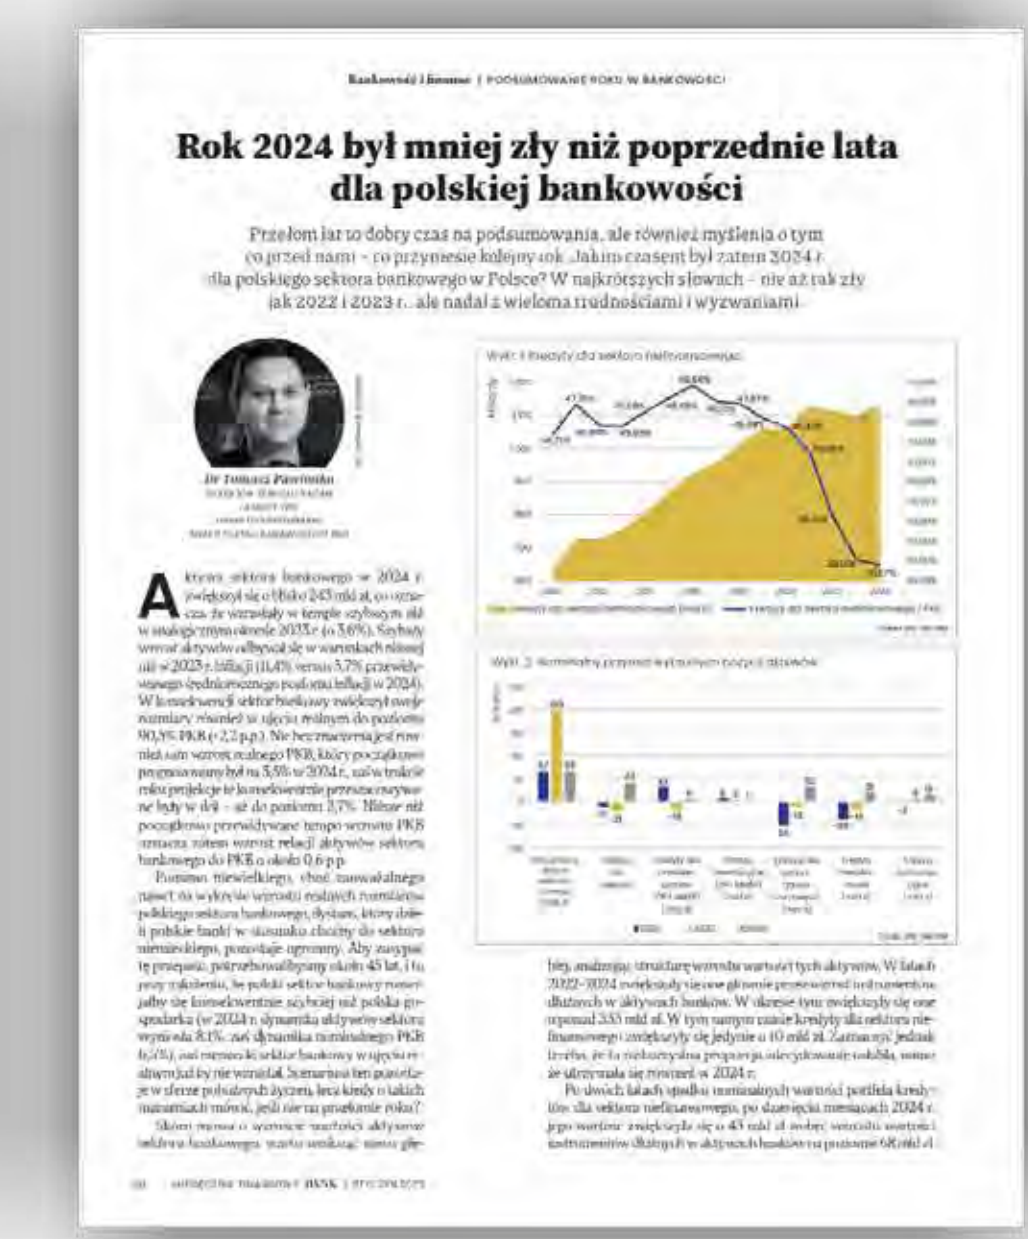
Bankowość i finanse | PODSUMOWANIE ROKU W BANKOWOŚCI

Rok 2024 był mniej zły niż poprzednie lata dla polskiej bankowości

Przełom lat to dobry czas na podsumowania, ale również myślenia o tym co przed nami – co przyniesie kolejny rok. Jakim czasem był zatem 2024 r. dla polskiego sektora bankowego w Polsce? W najkrótszych słowach – nie aż tak zły jak 2022 i 2023 r., ale nadal z wieloma trudnościami i wyzwaniami.

Dr Tomasz Pawlonka
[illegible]

Aktywa sektora bankowego w 2024 r. zwiększył się o blisko 243 mld zł, co oznacza, że wzrastały w tempie szybszym niż w analogicznym okresie 2023 r. (o 3,6%). Szybszy wzrost aktywów odbywał się w warunkach niższej niż w 2023 r. inflacji (11,4% versus 3,7% przewidywanego średniorocznego poziomu inflacji w 2024). W konsekwencji sektor bankowy zwiększył swoje rozmiary również w ujęciu realnym do poziomu 90,3% PKB (+2,2 p.p.). Nie bez znaczenia jest również sam wzrost realnego PKB, który początkowo prognozowany był na 3,5% w 2024 r., ale w trakcie roku projekcje te konsekwentnie przeszacowywane były w dół – aż do poziomu 2,7%. Niższe niż początkowo przewidywane tempo wzrostu PKB oznacza zatem wzrost relacji aktywów sektora bankowego do PKB o około 0,6 p.p.

Pomimo niewielkiego, choć zauważalnego nawet na wykresie wzrostu realnych rozmiarów polskiego sektora bankowego, dystans, który dzieli polskie banki w stosunku choćby do sektora niemieckiego, pozostaje ogromny. Aby zasypać tę przepaść, potrzebowalibyśmy około 45 lat, i to przy założeniu, że polski sektor bankowy rozwijałby się konsekwentnie szybciej niż polska gospodarka (w 2024 r. dynamika aktywów sektora wyniosła 8,1%, zaś dynamika nominalnego PKB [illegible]%), zaś niemiecki sektor bankowy w ujęciu realnym już by nie wzrastał. Scenariusz ten pozostaje w sferze pobożnych życzeń, lecz kiedy o takich marzeniach mówić, jeśli nie na przełomie roku?

Skoro mowa o wzroście wartości aktywów sektora bankowego, warto wskazać na ich głębszą, analizując strukturę wzrostu wartości tych aktywów. W latach 2022–2024 zwiększały się one głównie przez wzrost instrumentów dłużnych w aktywach banków. W okresie tym zwiększyły się one o ponad 333 mld zł. W tym samym czasie kredyty dla sektora niefinansowego zwiększyły się jedynie o 10 mld zł. Zaznaczyć jednak trzeba, że ta niekorzystna proporcja zdecydowanie osłabła, wzrost ze sobą zmalała się rozmiarem w 2024 r.

Po dwóch latach spadku nominalnych wartości portfela kredytów dla sektora niefinansowego, po dziewięciu miesiącach 2024 r. jego wartość zwiększyła się o 43 mld zł wobec wzrostu wartości instrumentów dłużnych w aktywach banków na poziomie 68 mld zł.

Wykr. 1 Kredyty dla sektora niefinansowego
47,1% 48,86% 45,49% 43,97% 46,58% 44,97% 41,59% 38,06% 36,6% 30,7%
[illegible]

Wykr. 2 Nominalny przyrost wybranych pozycji aktywów
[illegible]

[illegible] MIESIĘCZNIK FINANSOWY BANK | STYCZEŃ 2025